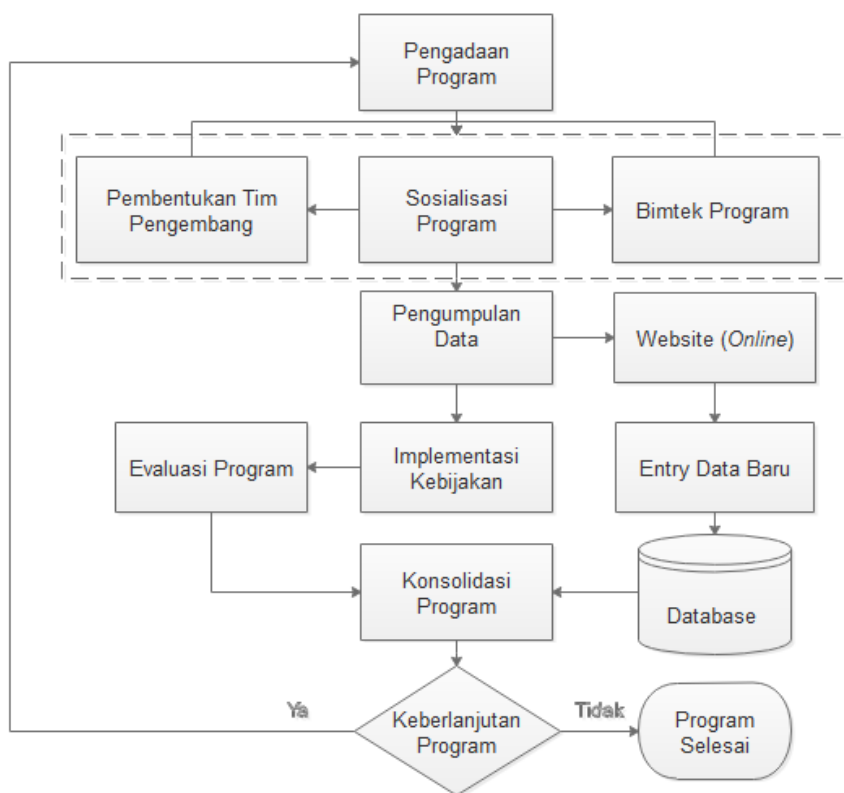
Pengadaan Program

Pembentukan Tim Pengembang

Sosialisasi Program

Bimtek Program

Pengumpulan Data

Website (Online)

Evaluasi Program

Implementasi Kebijakan

Entry Data Baru

Konsolidasi Program

Database

Ya

Keberlanjutan Program

Tidak

Program Selesai